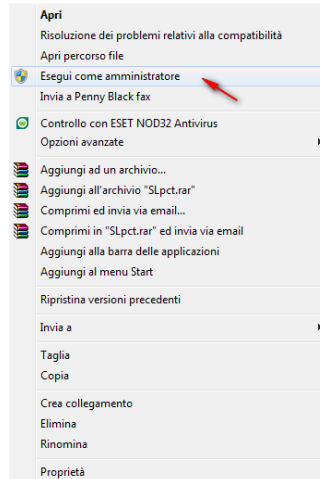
Apri
Risoluzione dei problemi relativi alla compatibilità
Apri percorso file
Esegui come amministratore
Invia a Penny Black fax
Controllo con ESET NOD32 Antivirus
Opzioni avanzate
Aggiungi ad un archivio...
Aggiungi all'archivio "SLpct.rar"
Comprimi ed invia via email...
Comprimi in "SLpct.rar" ed invia via email
Aggiungi alla barra delle applicazioni
Aggiungi al menu Start
Ripristina versioni precedenti
Invia a
Taglia
Copia
Crea collegamento
Elimina
Rinomina
Proprietà